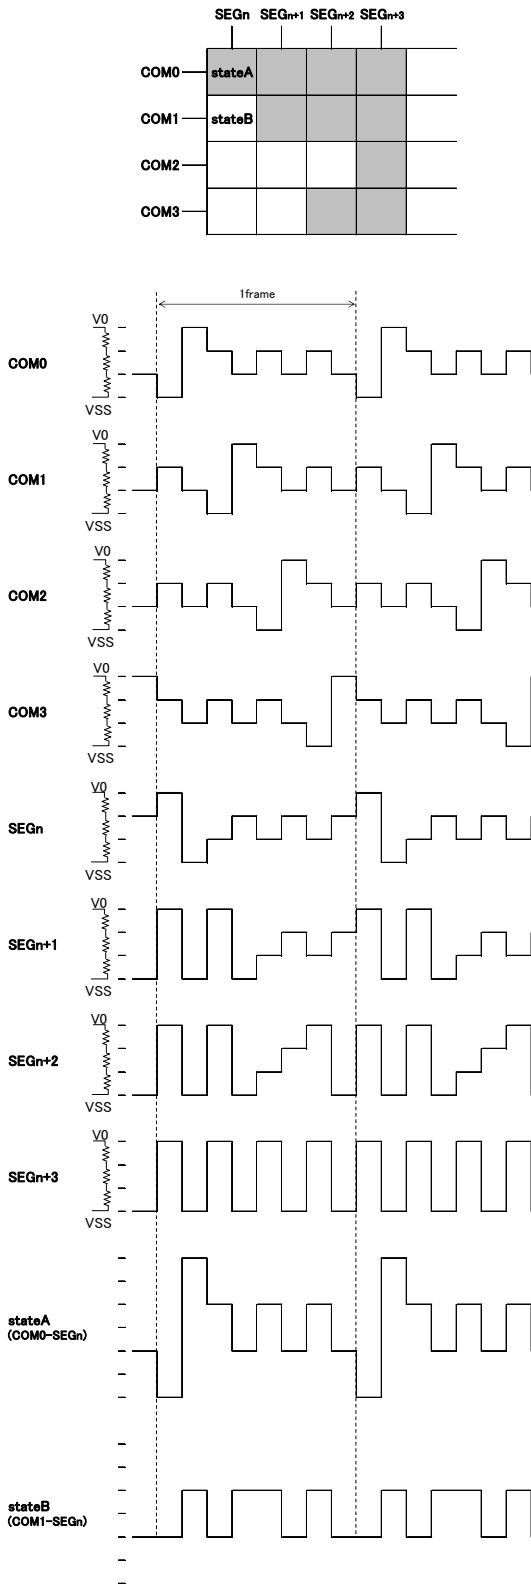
SEGn SEGn+1 SEGn+2 SEGn+3

COM0 stateA
COM1 stateB
COM2
COM3

1frame

V0
COM0
VSS

V0
COM1
VSS

V0
COM2
VSS

V0
COM3
VSS

V0
SEGn
VSS

V0
SEGn+1
VSS

V0
SEGn+2
VSS

V0
SEGn+3
VSS

stateA
(COM0-SEGn)

stateB
(COM1-SEGn)